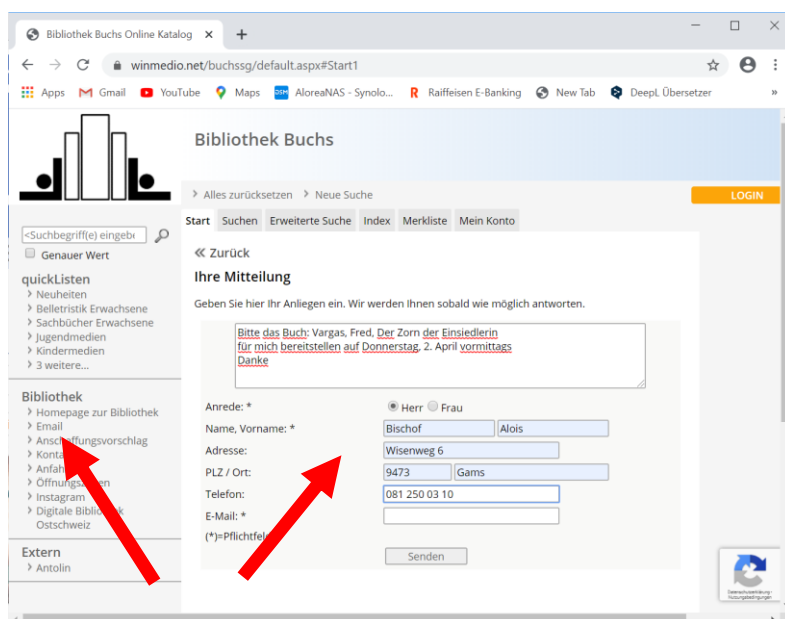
Bibliothek Buchs Online Katalog ×
+
winmedio.net/buchssg/default.aspx#Start1
Apps Gmail YouTube Maps AloreaNAS - Synolo... Raiffeisen E-Banking New Tab DeepL Übersetzer »

Bibliothek Buchs

› Alles zurücksetzen › Neue Suche
LOGIN

Start | Suchen | Erweiterte Suche | Index | Merkliste | Mein Konto

<Suchbegriff(e) eingebe
Genauer Wert

quickListen
› Neuheiten
› Belletristik Erwachsene
› Sachbücher Erwachsene
› Jugendmedien
› Kindermedien
› 3 weitere...

Bibliothek
› Homepage zur Bibliothek
› Email
› Ansch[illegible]fungsvorschlag
› Konta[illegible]
› Anfah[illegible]
› Öffnungs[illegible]en
› Instagram
› Digitale Bibli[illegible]k Ostschweiz

Extern
› Antolin

« Zurück
Ihre Mitteilung
Geben Sie hier Ihr Anliegen ein. Wir werden Ihnen sobald wie möglich antworten.

Bitte das Buch: Vargas, Fred, Der Zorn der Einsiedlerin
für mich bereitstellen auf Donnerstag, 2. April vormittags
Danke

Anrede: * Herr Frau
Name, Vorname: * Bischof Alois
Adresse: Wisenweg 6
PLZ / Ort: 9473 Gams
Telefon: 081 250 03 10
E-Mail: *
(*)=Pflichtfel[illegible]
Senden